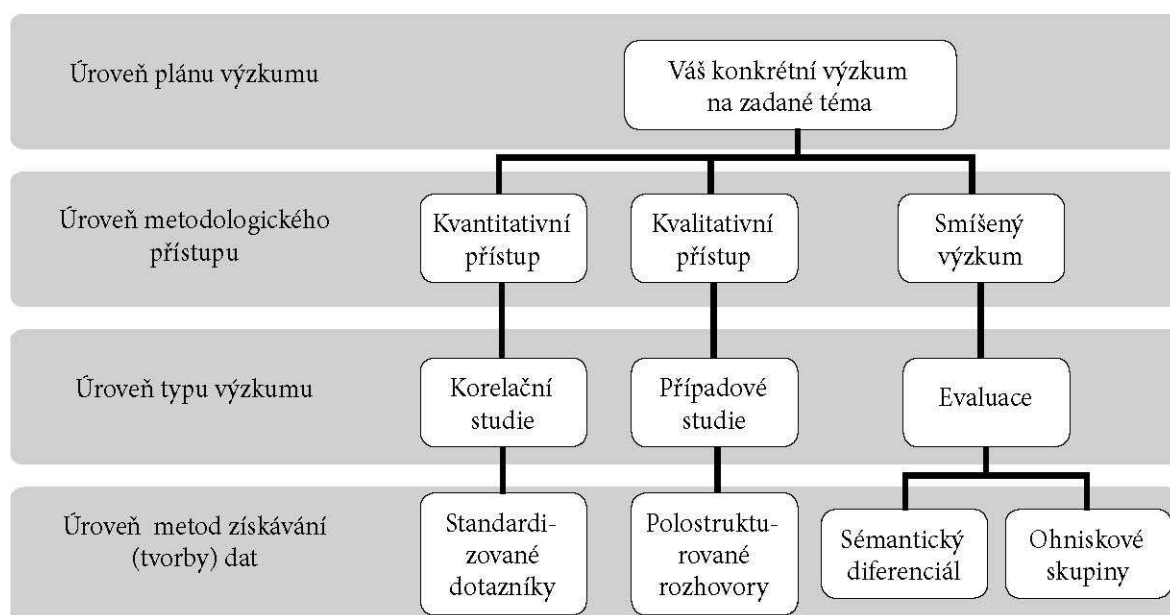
Úroveň plánu výzkumu

Váš konkrétní výzkum na zadané téma

Úroveň metodologického přístupu

Kvantitativní přístup

Kvalitativní přístup

Smíšený výzkum

Úroveň typu výzkumu

Korelační studie

Případové studie

Evaluace

Úroveň metod získávání (tvorby) dat

Standardizované dotazníky

Polostrukturované rozhovory

Sémantický diferenciál

Ohniskové skupiny